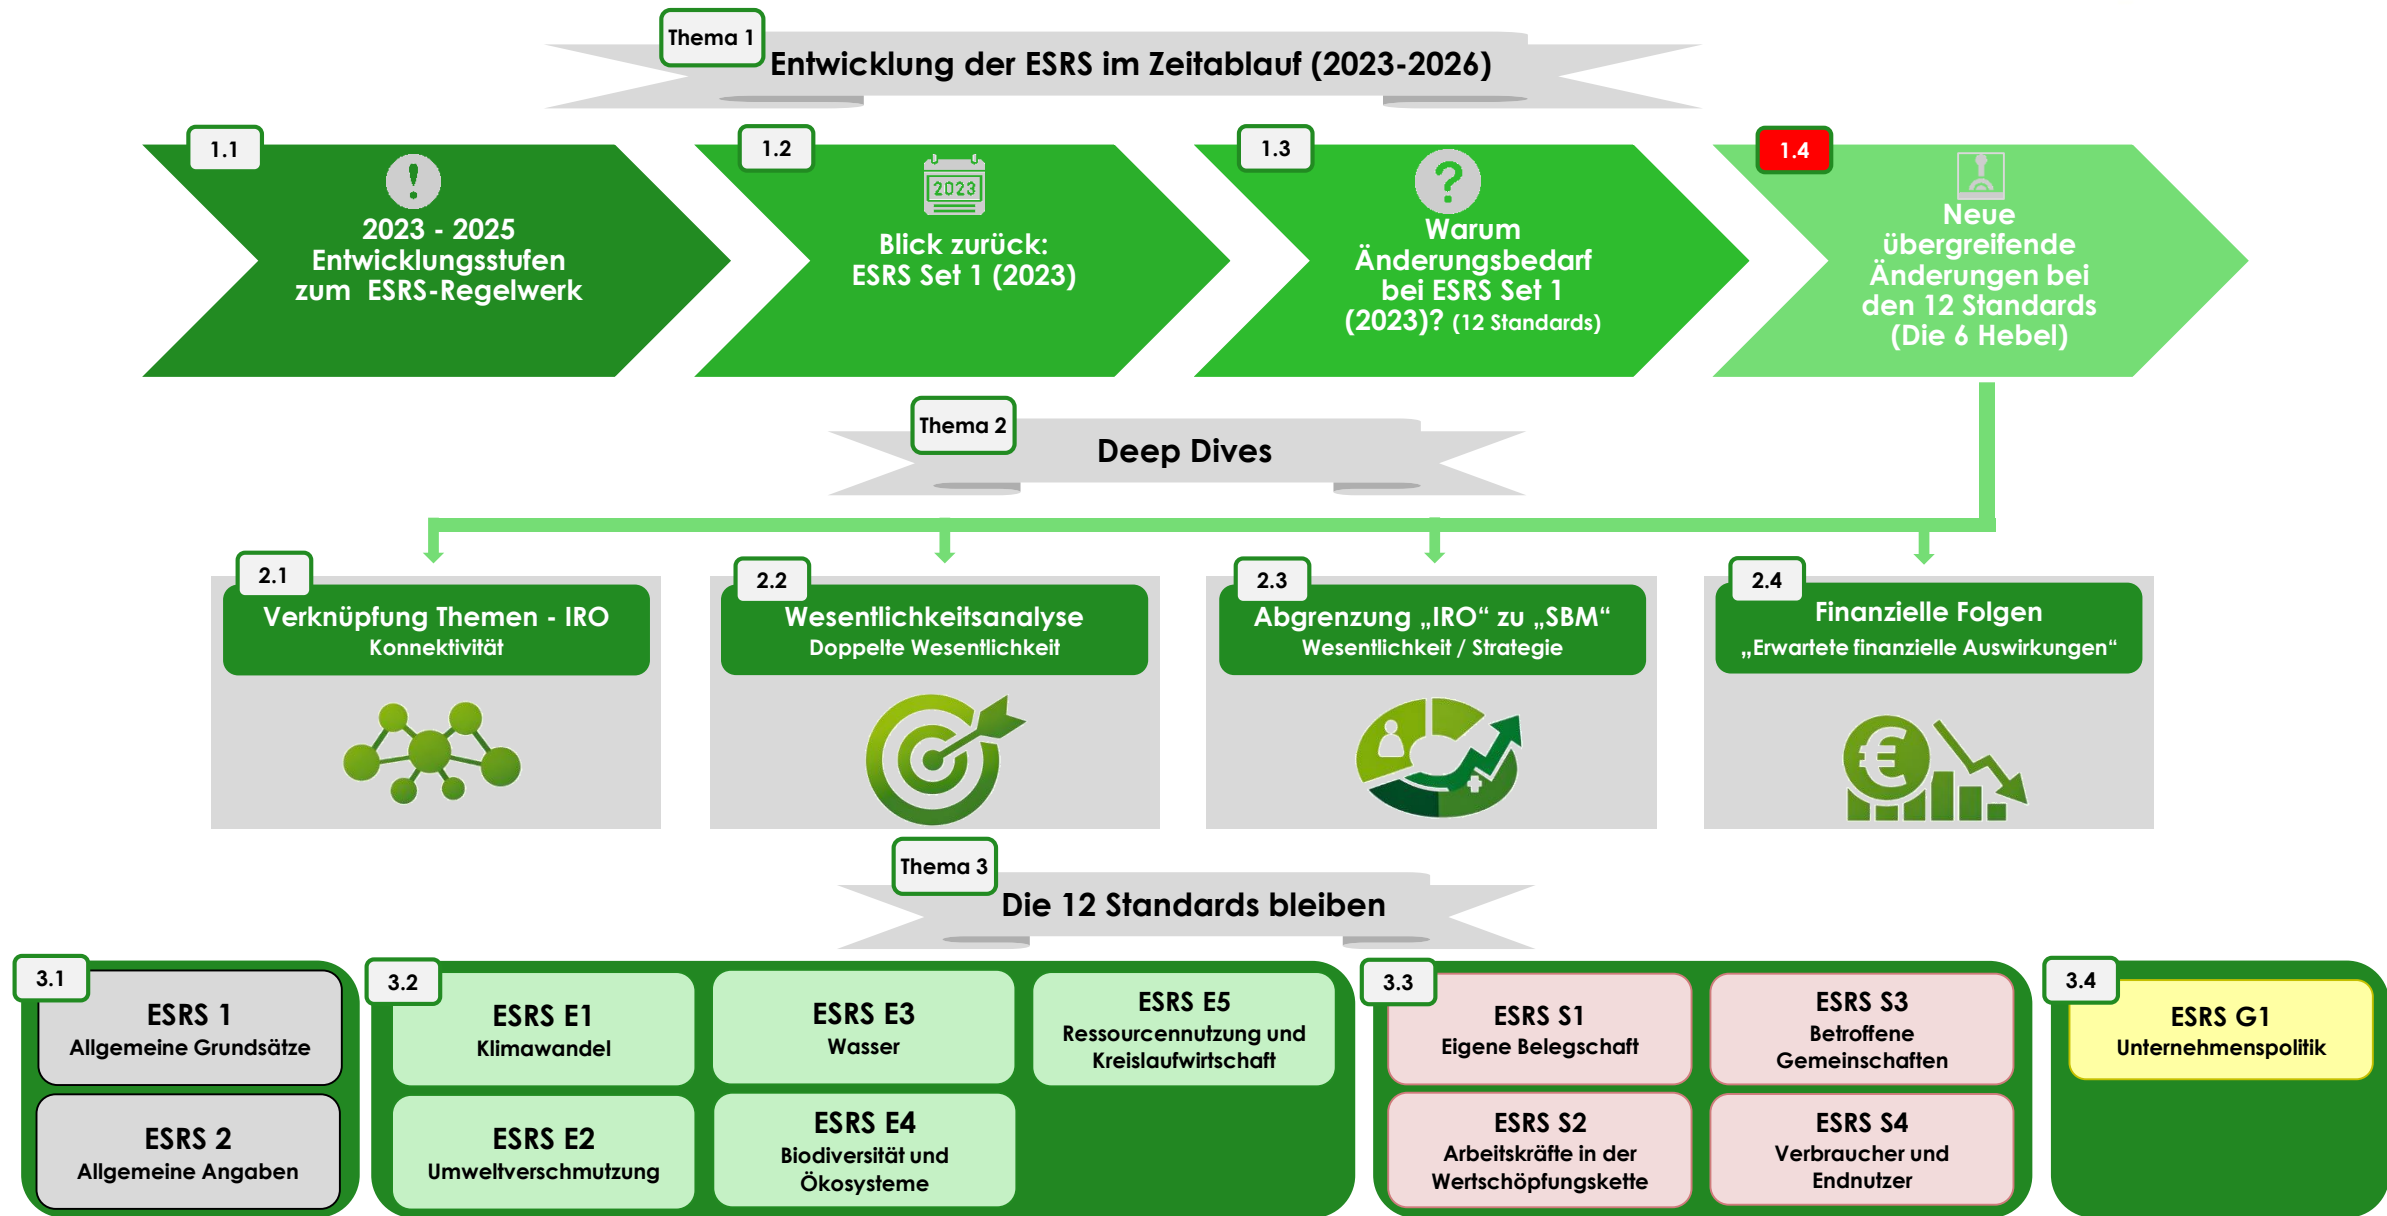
Thema 1
Entwicklung der ESRS im Zeitablauf (2023-2026)

1.1
2023 - 2025
Entwicklungsstufen zum ESRS-Regelwerk

1.2
2023
Blick zurück:
ESRS Set 1 (2023)

1.3
Warum Änderungsbedarf bei ESRS Set 1 (2023)? (12 Standards)

1.4
Neue übergreifende Änderungen bei den 12 Standards (Die 6 Hebel)

Thema 2
Deep Dives

2.1
Verknüpfung Themen - IRO
Konnektivität

2.2
Wesentlichkeitsanalyse
Doppelte Wesentlichkeit

2.3
Abgrenzung „IRO“ zu „SBM“
Wesentlichkeit / Strategie

2.4
Finanzielle Folgen
„Erwartete finanzielle Auswirkungen“

Thema 3
Die 12 Standards bleiben

3.1
ESRS 1
Allgemeine Grundsätze
ESRS 2
Allgemeine Angaben

3.2
ESRS E1
Klimawandel
ESRS E3
Wasser
ESRS E5
Ressourcennutzung und Kreislaufwirtschaft
ESRS E2
Umweltverschmutzung
ESRS E4
Biodiversität und Ökosysteme

3.3
ESRS S1
Eigene Belegschaft
ESRS S3
Betroffene Gemeinschaften
ESRS S2
Arbeitskräfte in der Wertschöpfungskette
ESRS S4
Verbraucher und Endnutzer

3.4
ESRS G1
Unternehmenspolitik